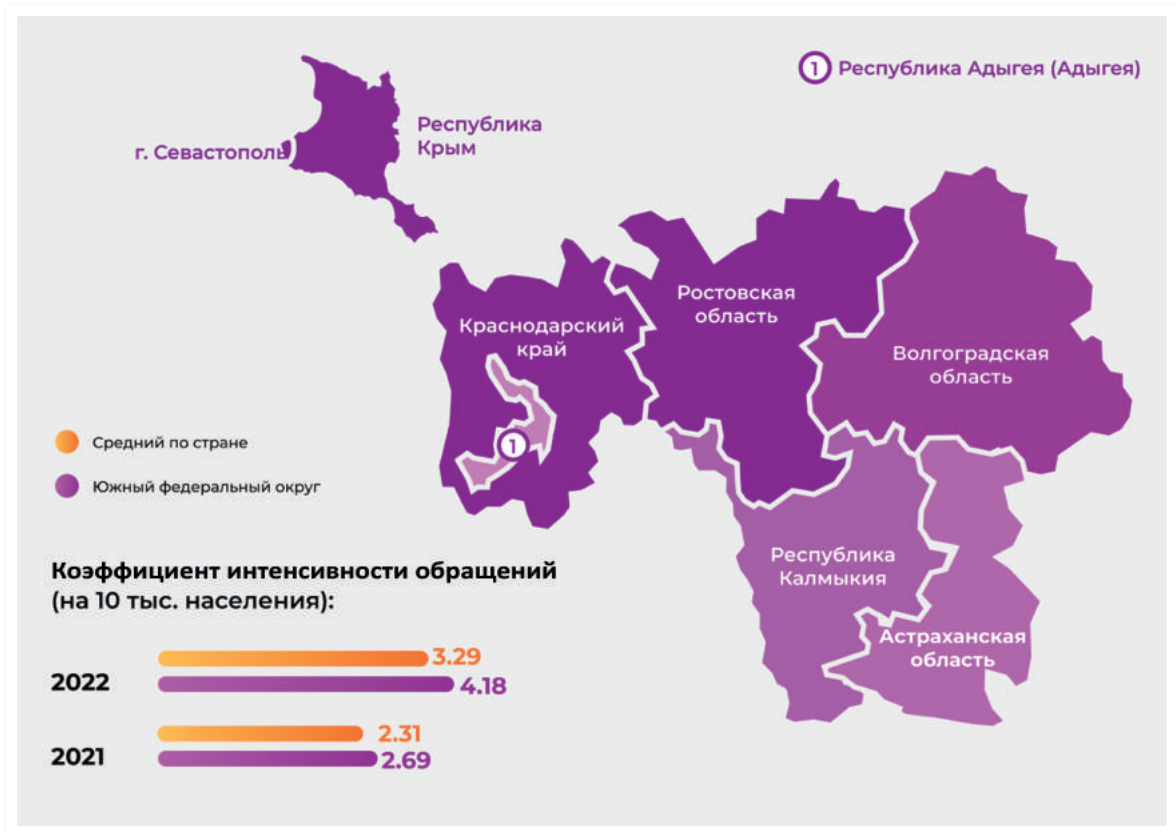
1 Республика Адыгея (Адыгея)

Республика Крым

г. Севастополь

Ростовская область

Краснодарский край

Волгоградская область

1

Средний по стране

Южный федеральный округ

Республика Калмыкия

Астраханская область

Коэффициент интенсивности обращений (на 10 тыс. населения):

2022
3.29
4.18

2021
2.31
2.69